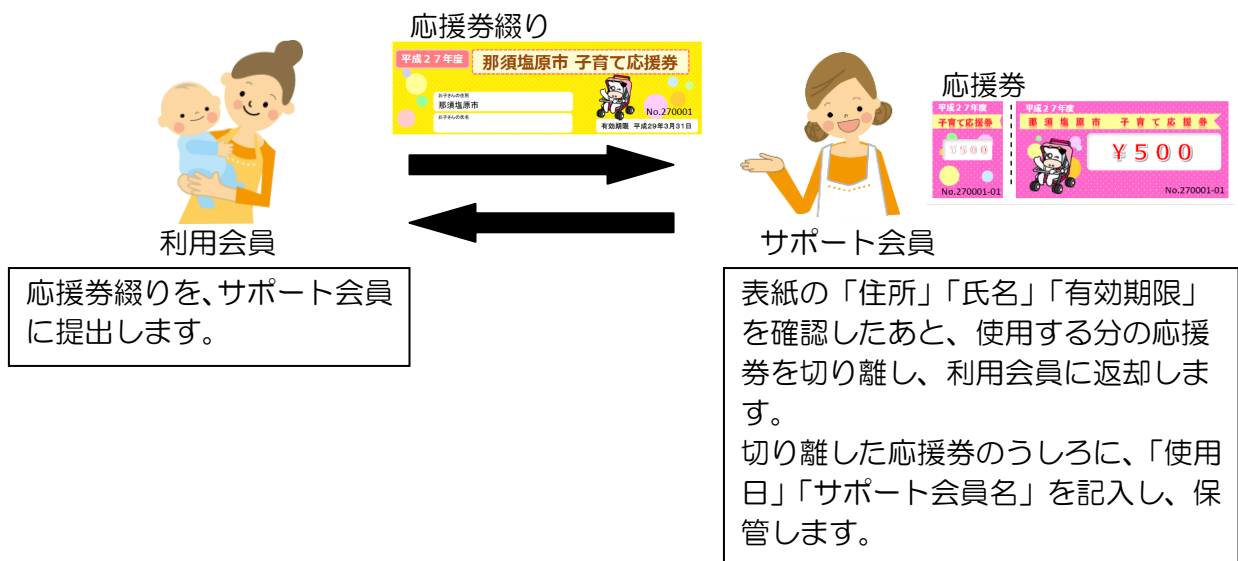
応援券綴り

平成２７年度 那須塩原市 子育て応援券

お子さんの住所
那須塩原市
お子さんの氏名

No.270001
有効期限 平成29年3月31日

応援券

平成２７年度 子育て応援券 ￥500 No.270001-01

平成２７年度 那須塩原市 子育て応援券 ￥５００ No.270001-01

利用会員

サポート会員

応援券綴りを、サポート会員に提出します。

表紙の「住所」「氏名」「有効期限」を確認したあと、使用する分の応援券を切り離し、利用会員に返却します。
切り離した応援券のうしろに、「使用日」「サポート会員名」を記入し、保管します。